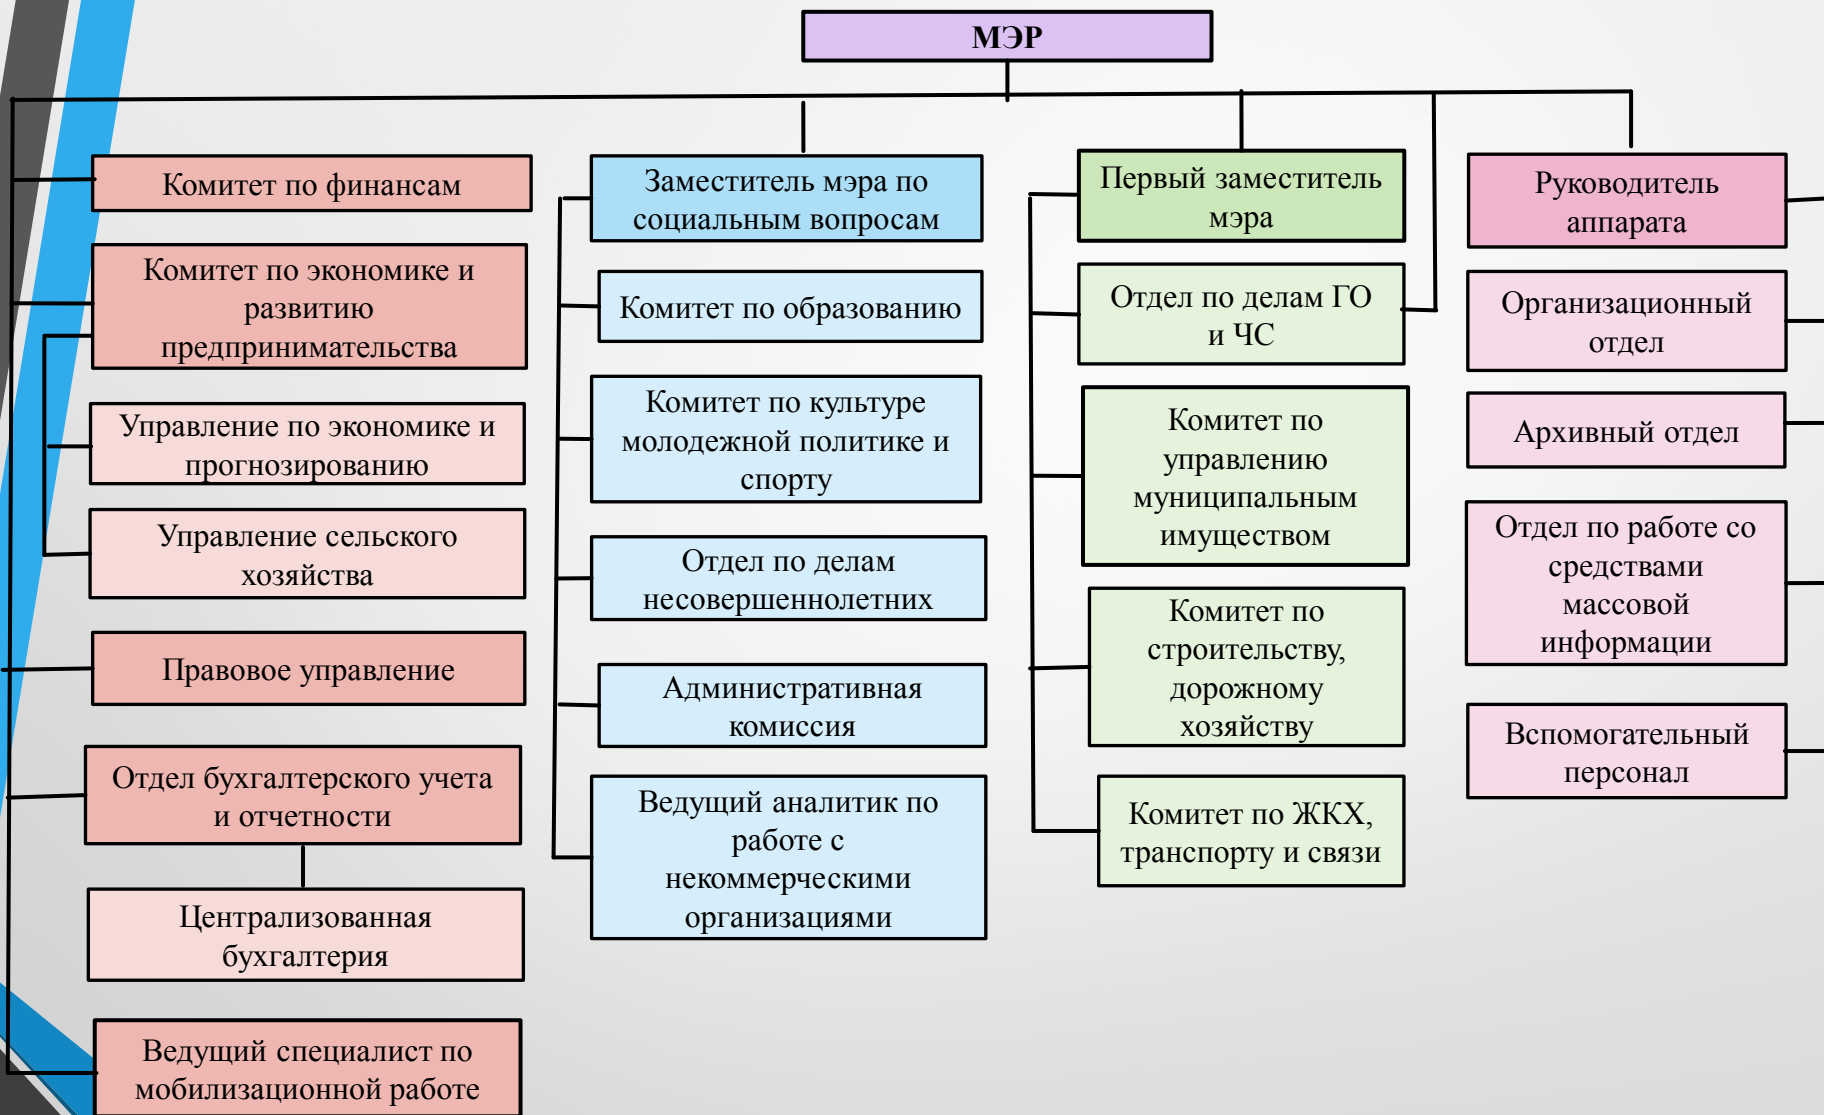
МЭР

Комитет по финансам

Комитет по экономике и развитию предпринимательства

Управление по экономике и прогнозированию

Управление сельского хозяйства

Правовое управление

Отдел бухгалтерского учета и отчетности

Централизованная бухгалтерия

Ведущий специалист по мобилизационной работе

Заместитель мэра по социальным вопросам

Комитет по образованию

Комитет по культуре молодежной политике и спорту

Отдел по делам несовершеннолетних

Административная комиссия

Ведущий аналитик по работе с некоммерческими организациями

Первый заместитель мэра

Отдел по делам ГО и ЧС

Комитет по управлению муниципальным имуществом

Комитет по строительству, дорожному хозяйству

Комитет по ЖКХ, транспорту и связи

Руководитель аппарата

Организационный отдел

Архивный отдел

Отдел по работе со средствами массовой информации

Вспомогательный персонал